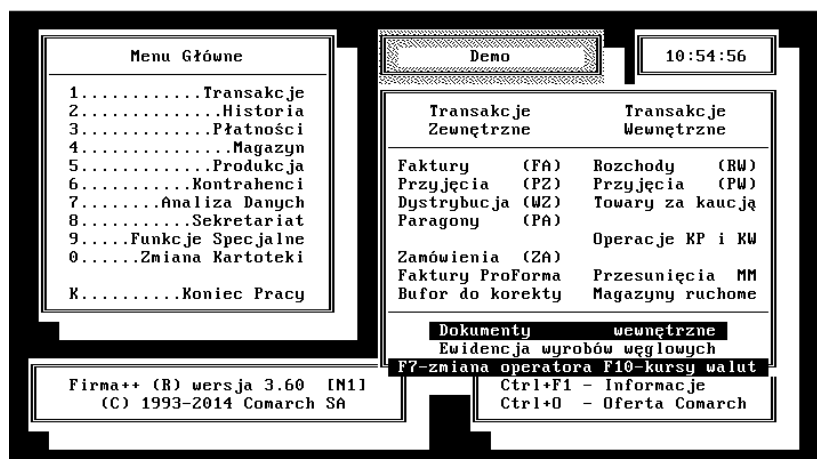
Menu Główne

1............Transakcje
2..............Historia
3.............Płatności
4...............Magazyn
5.............Produkcja
6...........Kontrahenci
7........Analiza Danych
8.............Sekretariat
9.....Funkcje Specjalne
0......Zmiana Kartoteki

K..........Koniec Pracy

Demo

10:54:56

| Transakcje Zewnętrzne | | Transakcje Wewnętrzne | |
|---|---|---|---|
| Faktury | (FA) | Rozchody | (RW) |
| Przyjęcia | (PZ) | Przyjęcia | (PW) |
| Dystrybucja | (WZ) | Towary za kaucją | |
| Paragony | (PA) | | |
| | | Operacje KP i KW | |
| Zamówienia | (ZA) | | |
| Faktury ProForma | | Przesunięcia | MM |
| Bufor do korekty | | Magazyny ruchome | |

Dokumenty wewnętrzne
Ewidencja wyrobów węglowych
F7-zmiana operatora F10-kursy walut

Firma++ (R) wersja 3.60 [N1]
(C) 1993-2014 Comarch SA

Ctrl+F1 - Informacje
Ctrl+O - Oferta Comarch